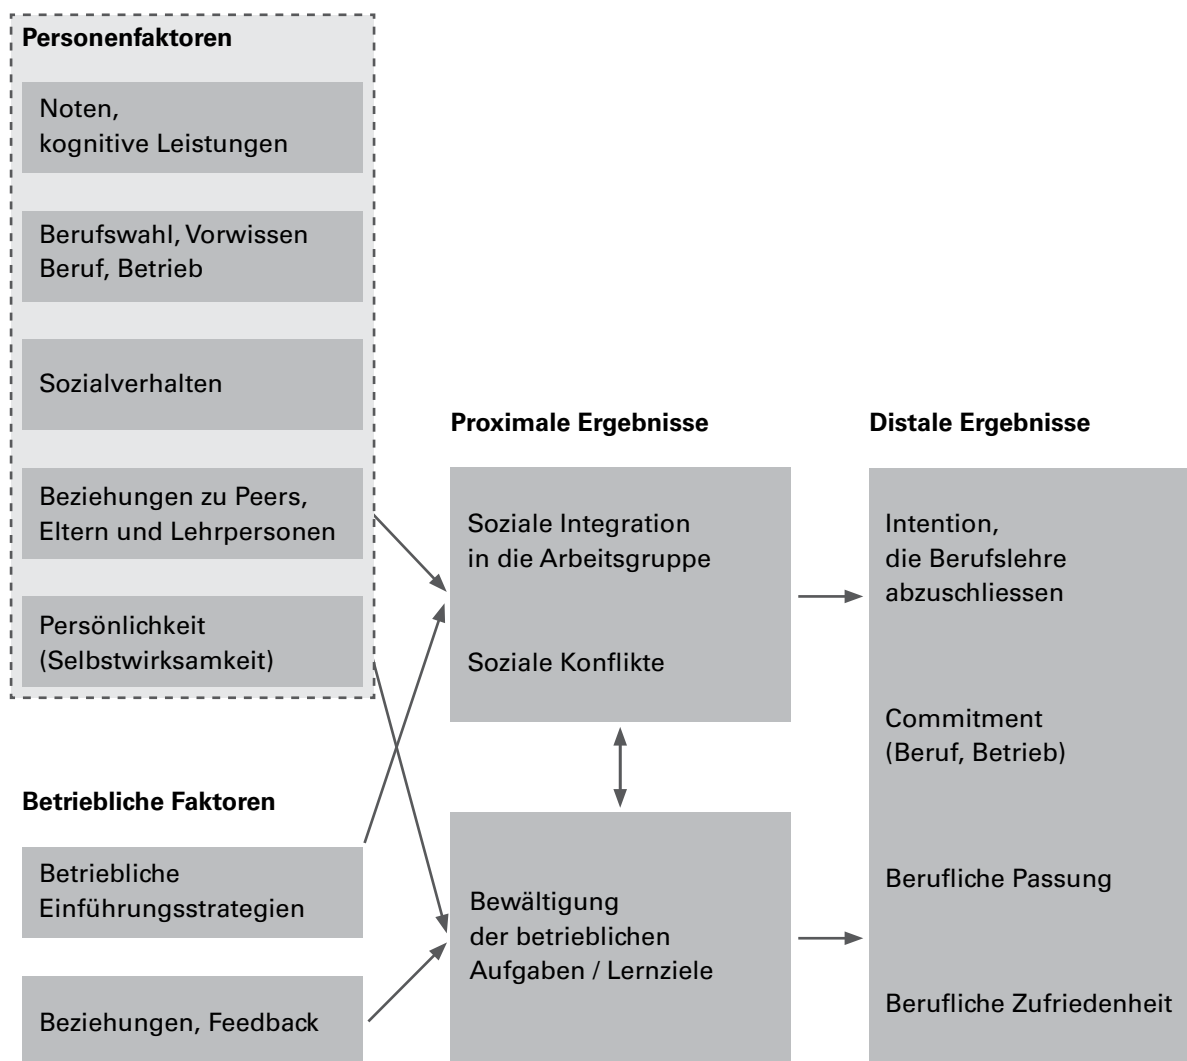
**Personenfaktoren**

Noten,
kognitive Leistungen

Berufswahl, Vorwissen
Beruf, Betrieb

Sozialverhalten

Beziehungen zu Peers,
Eltern und Lehrpersonen

Persönlichkeit
(Selbstwirksamkeit)

**Betriebliche Faktoren**

Betriebliche
Einführungsstrategien

Beziehungen, Feedback

**Proximale Ergebnisse**

Soziale Integration
in die Arbeitsgruppe

Soziale Konflikte

Bewältigung
der betrieblichen
Aufgaben / Lernziele

**Distale Ergebnisse**

Intention,
die Berufslehre
abzuschliessen

Commitment
(Beruf, Betrieb)

Berufliche Passung

Berufliche Zufriedenheit